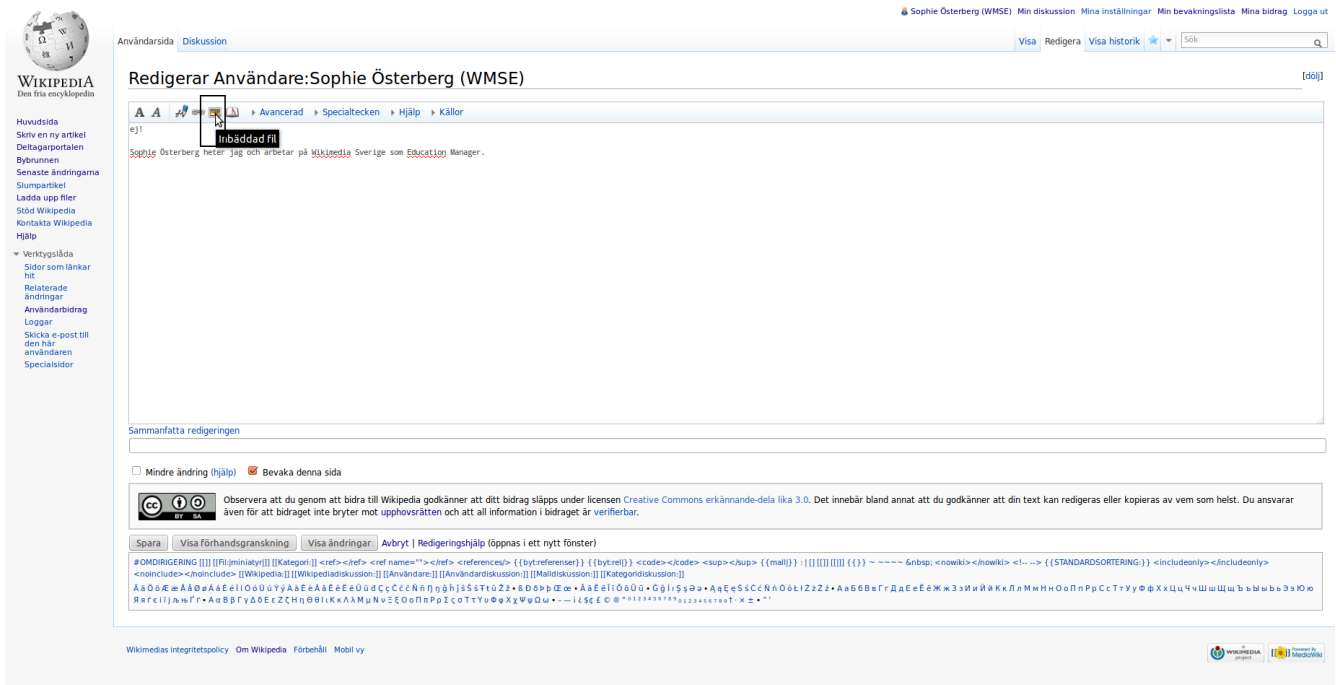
Sophie Österberg (WMSE) Min diskussion Mina inställningar Min bevakningslista Mina bidrag Logga ut

WIKIPEDIA
Den fria encyklopedin

Användarsida Diskussion

Visa Redigera Visa historik Sök

Redigerar Användare:Sophie Österberg (WMSE)

[dölj]

Huvudsida
Skriv en ny artikel
Deltagarportalen
Bybrunnen
Senaste ändringarna
Slumpartikel
Ladda upp filer
Stöd Wikipedia
Kontakta Wikipedia
Hjälp

Verktygslåda
Sidor som länkar hit
Relaterade ändringar
Användarbidrag
Loggar
Skicka e-post till den här användaren
Specialsidor

A A Avancerad Specialtecken Hjälp Källor

Inbäddad fil

ej!

Sophie Österberg heter jag och arbetar på Wikimedia Sverige som Education Manager.

Sammanfatta redigeringen

Mindre ändring (hjälp) Bevaka denna sida

Observera att du genom att bidra till Wikipedia godkänner att ditt bidrag släpps under licensen Creative Commons erkännande-dela lika 3.0. Det innebär bland annat att du godkänner att din text kan redigeras eller kopieras av vem som helst. Du ansvarar även för att bidraget inte bryter mot upphovsrätten och att all information i bidraget är verifierbar.

Spara Visa förhandsgranskning Visa ändringar Avbryt | Redigeringshjälp (öppnas i ett nytt fönster)

#OMDIRIGERING [[]] [[Fil:|miniatyr|]] [[Kategori:]] <ref></ref> <ref name=""></ref> <references/> {{byt:referenser}} {{byt:rel|}} <code></code> <sup></sup> {{mall|}} : | [] [[]] [[||]] {{}} ~ ~~~~ &nbsp; <nowiki></nowiki> <!-- --> {{STANDARDSORTERING:}} <includeonly></includeonly> <noinclude></noinclude> [[Wikipedia:]] [[Wikipediadiskussion:]] [[Användare:]] [[Användardiskussion:]] [[Malldiskussion:]] [[Kategoridiskussion:]]

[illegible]

Wikimedias integritetspolicy Om Wikipedia Förbehåll Mobil vy

WIKIMEDIA project Powered By MediaWiki